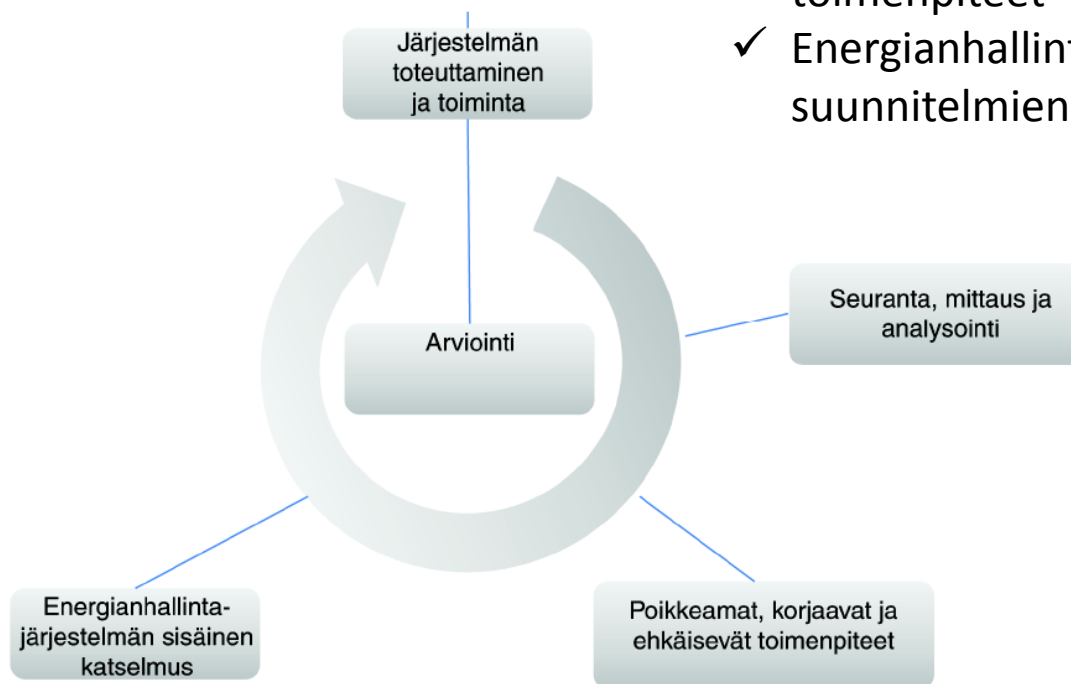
toimenpiteet

✓ Energianhallint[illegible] suunnitelmien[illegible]

Järjestelmän toteuttaminen ja toiminta

Arviointi

Seuranta, mittaus ja analysointi

Poikkeamat, korjaavat ja ehkäisevät toimenpiteet

Energianhallinta-järjestelmän sisäinen katselmus